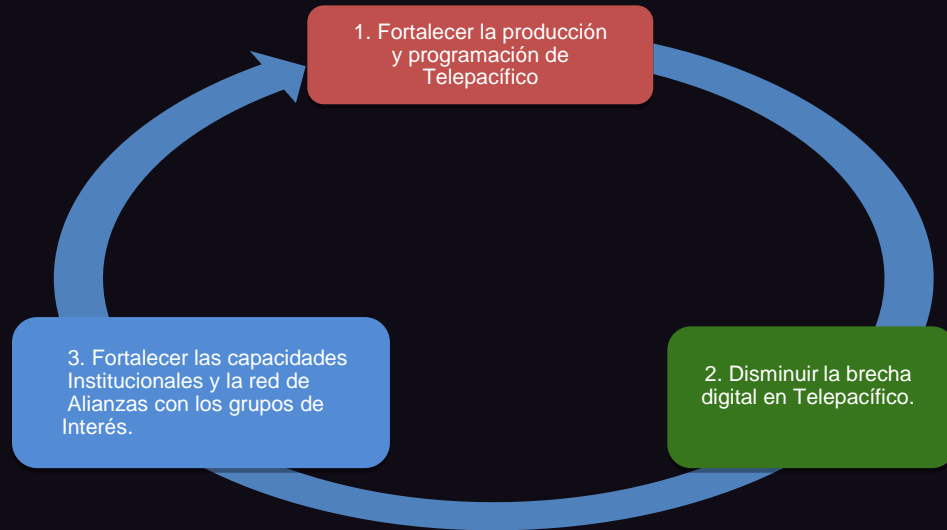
1. Fortalecer la producción y programación de Telepacífico

2. Disminuir la brecha digital en Telepacífico.

3. Fortalecer las capacidades Institucionales y la red de Alianzas con los grupos de Interés.